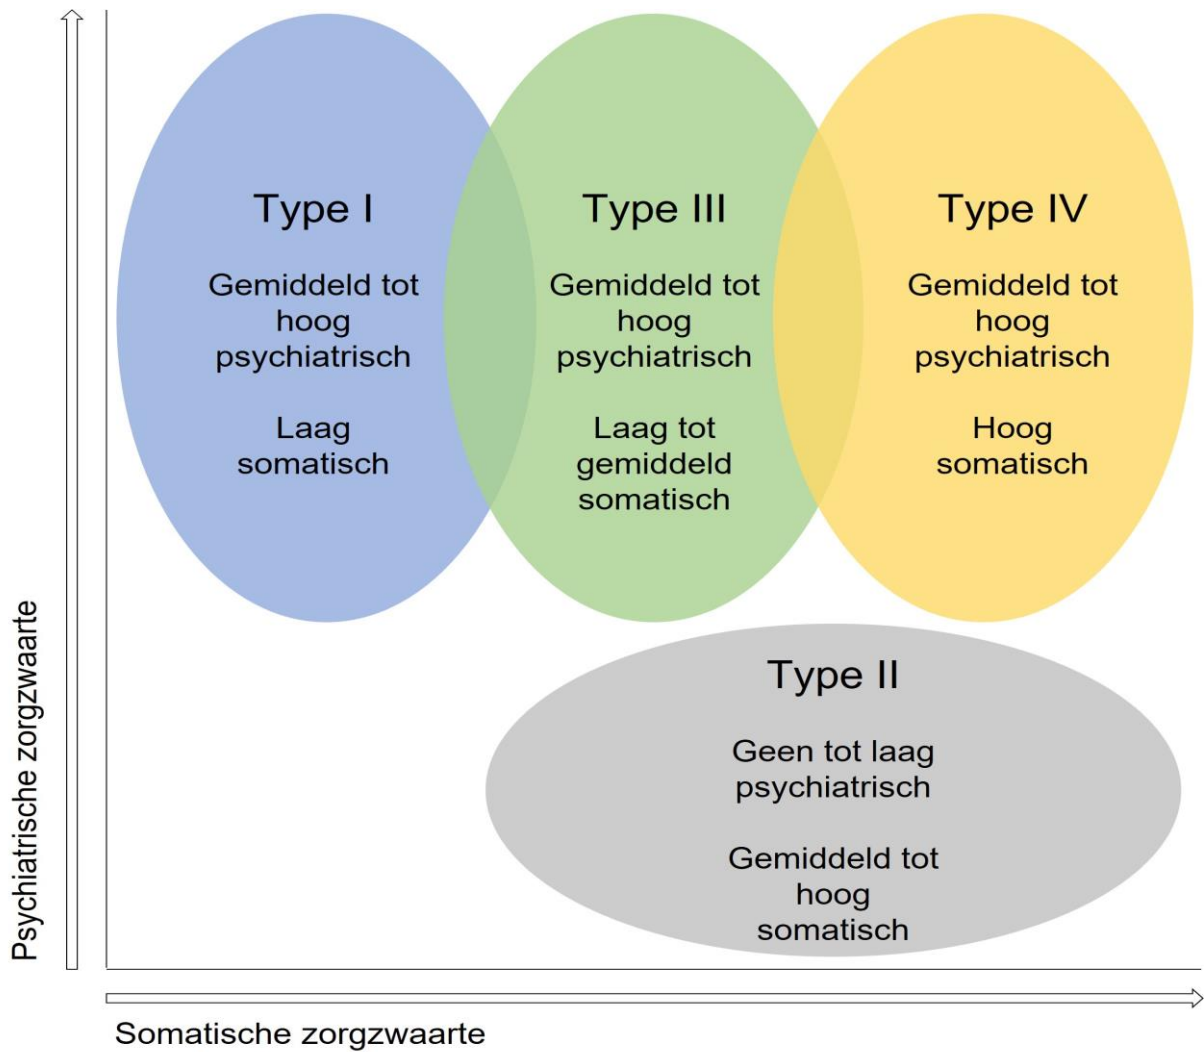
Type I

Gemiddeld tot hoog psychiatrisch

Laag somatisch

Type III

Gemiddeld tot hoog psychiatrisch

Laag tot gemiddeld somatisch

Type IV

Gemiddeld tot hoog psychiatrisch

Hoog somatisch

Type II

Geen tot laag psychiatrisch

Gemiddeld tot hoog somatisch

Psychiatrische zorgzwaarte

Somatische zorgzwaarte